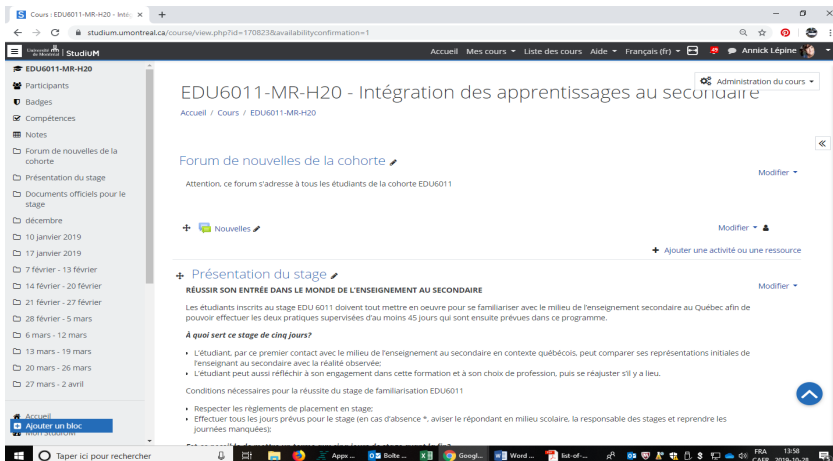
Cours : EDU6011-MR-H20 - Inté ×
studium.umontreal.ca/course/view.php?id=170823&availabilityconfirmation=1

Université de Montréal | StudiUM
Accueil Mes cours ▾ Liste des cours Aide ▾ Français (fr) ▾ Annick Lépine

EDU6011-MR-H20
Participants
Badges
Compétences
Notes
Forum de nouvelles de la cohorte
Présentation du stage
Documents officiels pour le stage
décembre
10 janvier 2019
17 janvier 2019
7 février - 13 février
14 février - 20 février
21 février - 27 février
28 février - 5 mars
6 mars - 12 mars
13 mars - 19 mars
20 mars - 26 mars
27 mars - 2 avril
Accueil
Ajouter un bloc
Mon StudiUM

Administration du cours ▾

EDU6011-MR-H20 - Intégration des apprentissages au secondaire
Accueil / Cours / EDU6011-MR-H20

Forum de nouvelles de la cohorte
Modifier ▾
Attention, ce forum s'adresse à tous les étudiants de la cohorte EDU6011

Nouvelles
Modifier ▾
+ Ajouter une activité ou une ressource

Présentation du stage
Modifier ▾
RÉUSSIR SON ENTRÉE DANS LE MONDE DE L'ENSEIGNEMENT AU SECONDAIRE

Les étudiants inscrits au stage EDU 6011 doivent tout mettre en oeuvre pour se familiariser avec le milieu de l'enseignement secondaire au Québec afin de pouvoir effectuer les deux pratiques supervisées d'au moins 45 jours qui sont ensuite prévues dans ce programme.

À quoi sert ce stage de cinq jours?

• L'étudiant, par ce premier contact avec le milieu de l'enseignement au secondaire en contexte québécois, peut comparer ses représentations initiales de l'enseignant au secondaire avec la réalité observée;
• L'étudiant peut aussi réfléchir à son engagement dans cette formation et à son choix de profession, puis se réajuster s'il y a lieu.

Conditions nécessaires pour la réussite du stage de familiarisation EDU6011

• Respecter les règlements de placement en stage;
• Effectuer tous les jours prévus pour le stage (en cas d'absence *, aviser le répondant en milieu scolaire, la responsable des stages et reprendre les journées manquées);

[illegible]

Taper ici pour rechercher
Appx ... Boîte ... Googl... Word ... list-of-...
FRA CAFR 13:58 2019-10-28